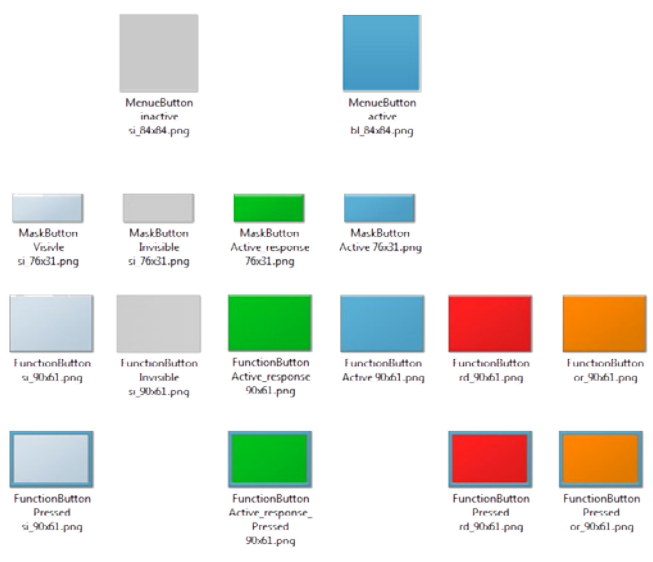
MenueButton
inactive
si_84x84.png

MenueButton
active
bl_84x84.png

MaskButton
Visivle
si_76x31.png

MaskButton
Invisible
si_76x31.png

MaskButton
Active_response
76x31.png

MaskButton
Active 76x31.png

FunctionButton
si_90x61.png

FunctionButton
Invisible
si_90x61.png

FunctionButton
Active_response
90x61.png

FunctionButton
Active 90x61.png

FunctionButton
rd_90x61.png

FunctionButton
or_90x61.png

FunctionButton
Pressed
si_90x61.png

FunctionButton
Active_response_
Pressed
90x61.png

FunctionButton
Pressed
rd_90x61.png

FunctionButton
Pressed
or_90x61.png